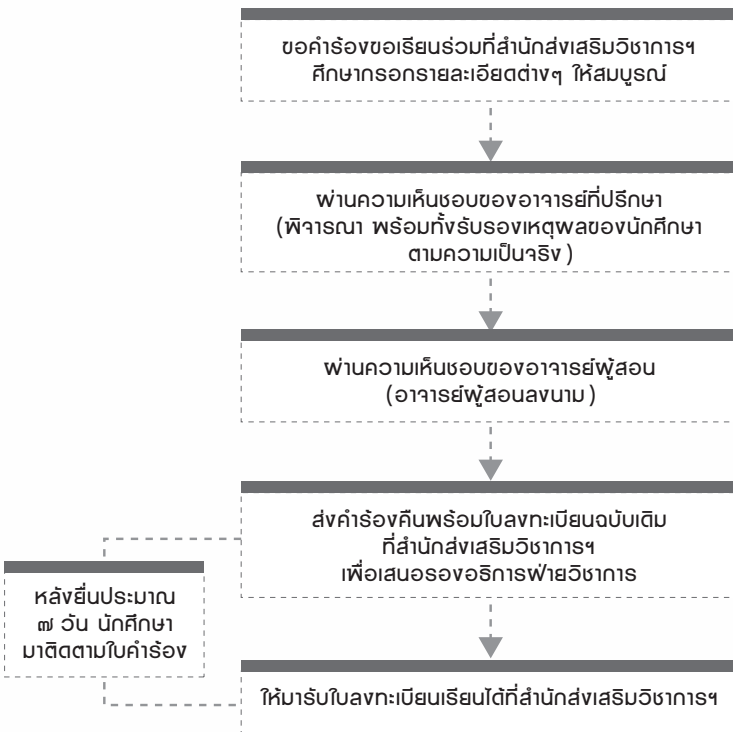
ขอคำร้องขอเรียนร่วมที่สำนักส่งเสริมวิชาการฯ ศึกษากรอกรายละเอียดต่างๆ ให้สมบูรณ์

ผ่านความเห็นชอบของอาจารย์ที่ปรึกษา (พิจารณา พร้อมทั้งรับรองเหตุผลของนักศึกษา ตามความเป็นจริง )

ผ่านความเห็นชอบของอาจารย์ผู้สอน (อาจารย์ผู้สอนลงนาม )

ส่งคำร้องคืนพร้อมใบลงทะเบียนฉบับเดิม ที่สำนักส่งเสริมวิชาการฯ เพื่อเสนอรองอธิการฝ่ายวิชาการ

หลังยื่นประมาณ ๗ วัน นักศึกษา มาติดตามใบคำร้อง

ให้มารับใบลงทะเบียนเรียนได้ที่สำนักส่งเสริมวิชาการฯ